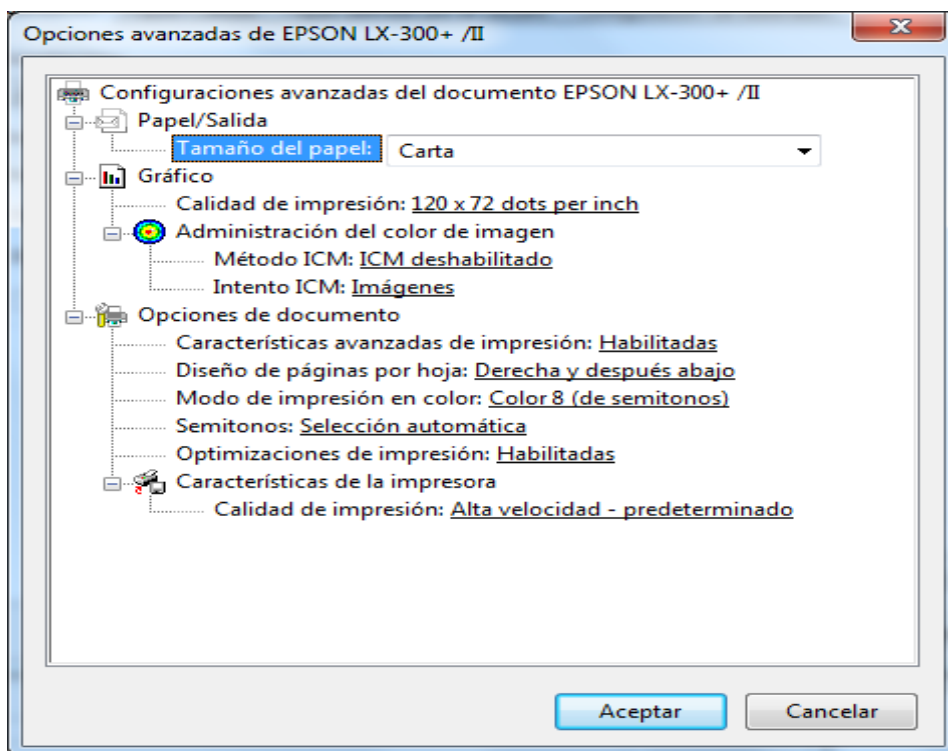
Opciones avanzadas de EPSON LX-300+ /II

Configuraciones avanzadas del documento EPSON LX-300+ /II
Papel/Salida
Tamaño del papel: Carta
Gráfico
Calidad de impresión: 120 x 72 dots per inch
Administración del color de imagen
Método ICM: ICM deshabilitado
Intento ICM: Imágenes
Opciones de documento
Características avanzadas de impresión: Habilitadas
Diseño de páginas por hoja: Derecha y después abajo
Modo de impresión en color: Color 8 (de semitonos)
Semitonos: Selección automática
Optimizaciones de impresión: Habilitadas
Características de la impresora
Calidad de impresión: Alta velocidad - predeterminado

Aceptar
Cancelar